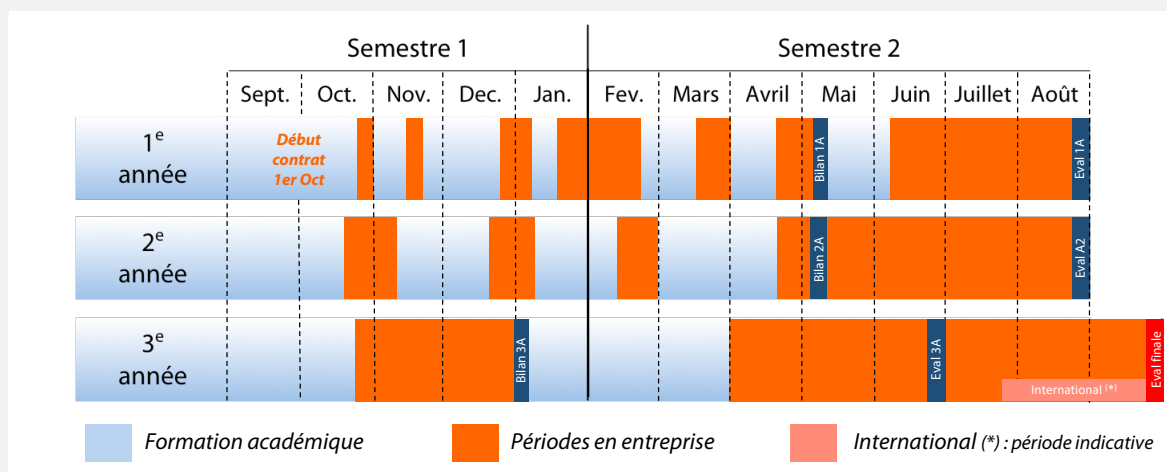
| | Semestre 1 | | | | | Semestre 2 | | | | | | |
|---|---|---|---|---|---|---|---|---|---|---|---|---|
| | Sept. | Oct. | Nov. | Dec. | Jan. | Fev. | Mars | Avril | Mai | Juin | Juillet | Août |
| 1$^e$ année | Début contrat 1er Oct | | | | | | | | Bilan 1A | | | Eval 1A |
| 2$^e$ année | | | | | | | | | Bilan 2A | | | Eval A2 |
| 3$^e$ année | | | | Bilan 3A | | | | | | Eval 3A | International $^{(*)}$ | Eval finale |

Formation académique

Périodes en entreprise

International (*) : période indicative